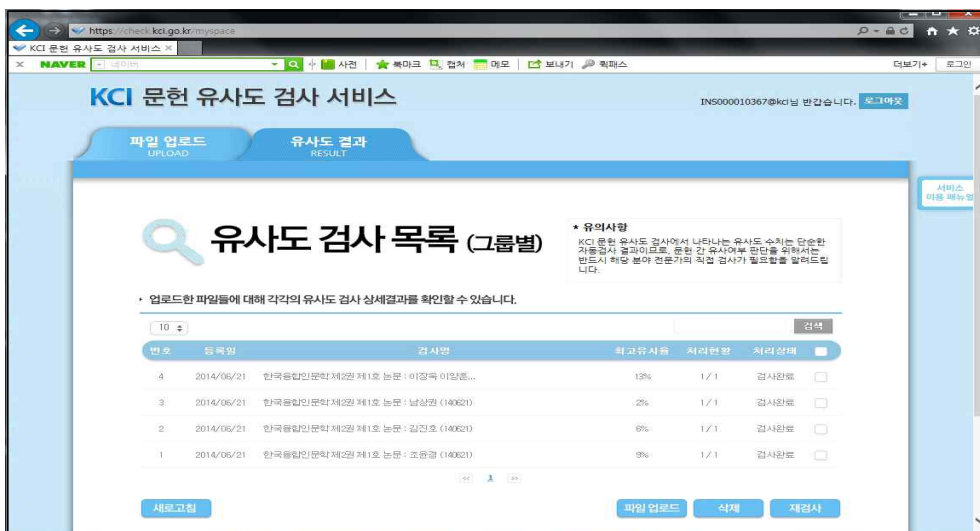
https://check.kci.go.kr/myspace

KCI 문헌 유사도 검사 서비스 ×

NAVER 네이버 사전 북마크 캡처 메모 보내기 퀵패스 더보기+ 로그인

KCI 문헌 유사도 검사 서비스

INS000010367@kci님 반갑습니다. 로그아웃

파일 업로드 UPLOAD

유사도 결과 RESULT

서비스 이용 매뉴얼

유사도 검사 목록 (그룹별)

* 유의사항
KCI 문헌 유사도 검사에서 나타나는 유사도 수치는 단순한 자동검사 결과이므로, 문헌 간 유사여부 판단을 위해서는 반드시 해당 분야 전문가의 직접 검사가 필요함을 알려드립니다.

• 업로드한 파일들에 대해 각각의 유사도 검사 상세결과를 확인할 수 있습니다.

10

검색

| 번호 | 등록일 | 검사명 | 최고유사율 | 처리현황 | 처리상태 | |
|---|---|---|---|---|---|---|
| 4 | 2014/06/21 | 한국융합인문학 제2권 제1호 논문 : 이창욱 이양훈... | 13% | 1 / 1 | 검사완료 | |
| 3 | 2014/06/21 | 한국융합인문학 제2권 제1호 논문 : 남상원 (140621) | 2% | 1 / 1 | 검사완료 | |
| 2 | 2014/06/21 | 한국융합인문학 제2권 제1호 논문 : 김진호 (140621) | 6% | 1 / 1 | 검사완료 | |
| 1 | 2014/06/21 | 한국융합인문학 제2권 제1호 논문 : 조윤경 (140621) | 9% | 1 / 1 | 검사완료 | |

1

새로고침

파일 업로드 삭제 재검사